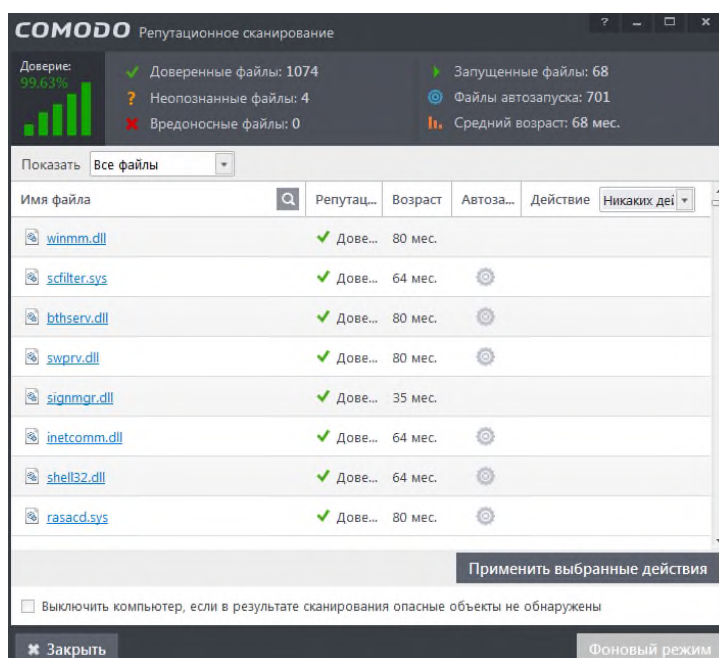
COMODO Репутационное сканирование

? _ □ ×

Доверие:
99.63%

Доверенные файлы: 1074
Неопознанные файлы: 4
Вредоносные файлы: 0

Запущенные файлы: 68
Файлы автозапуска: 701
Средний возраст: 68 мес.

Показать Все файлы

| Имя файла | Репутац... | Возраст | Автоза... | Действие Никаких дей |
|---|---|---|---|---|
| winmm.dll | Дове... | 80 мес. | | |
| scfilter.sys | Дове... | 64 мес. | | |
| bthserv.dll | Дове... | 80 мес. | | |
| swprv.dll | Дове... | 80 мес. | | |
| signmgr.dll | Дове... | 35 мес. | | |
| inetcomm.dll | Дове... | 64 мес. | | |
| shell32.dll | Дове... | 64 мес. | | |
| rasacd.sys | Дове... | 80 мес. | | |

Применить выбранные действия

Выключить компьютер, если в результате сканирования опасные объекты не обнаружены

Закрыть

Фоновый режим